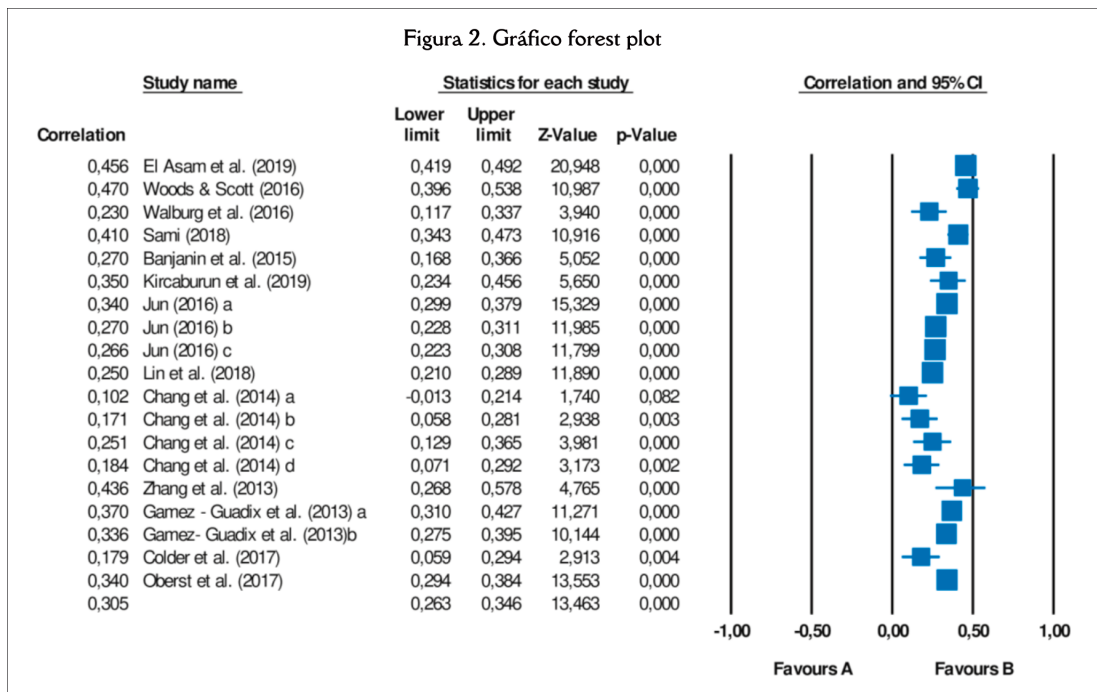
Figura 2. Gráfico forest plot

| Correlation | Study name | Lower limit | Upper limit | Z-Value | p-Value |
|---|---|---|---|---|---|
| | | Statistics for each study | | | |
| 0,456 | El Asam et al. (2019) | 0,419 | 0,492 | 20,948 | 0,000 |
| 0,470 | Woods & Scott (2016) | 0,396 | 0,538 | 10,987 | 0,000 |
| 0,230 | Walburg et al. (2016) | 0,117 | 0,337 | 3,940 | 0,000 |
| 0,410 | Sami (2018) | 0,343 | 0,473 | 10,916 | 0,000 |
| 0,270 | Banjanin et al. (2015) | 0,168 | 0,366 | 5,052 | 0,000 |
| 0,350 | Kircaburun et al. (2019) | 0,234 | 0,456 | 5,650 | 0,000 |
| 0,340 | Jun (2016) a | 0,299 | 0,379 | 15,329 | 0,000 |
| 0,270 | Jun (2016) b | 0,228 | 0,311 | 11,985 | 0,000 |
| 0,266 | Jun (2016) c | 0,223 | 0,308 | 11,799 | 0,000 |
| 0,250 | Lin et al. (2018) | 0,210 | 0,289 | 11,890 | 0,000 |
| 0,102 | Chang et al. (2014) a | -0,013 | 0,214 | 1,740 | 0,082 |
| 0,171 | Chang et al. (2014) b | 0,058 | 0,281 | 2,938 | 0,003 |
| 0,251 | Chang et al. (2014) c | 0,129 | 0,365 | 3,981 | 0,000 |
| 0,184 | Chang et al. (2014) d | 0,071 | 0,292 | 3,173 | 0,002 |
| 0,436 | Zhang et al. (2013) | 0,268 | 0,578 | 4,765 | 0,000 |
| 0,370 | Gamez - Guadix et al. (2013) a | 0,310 | 0,427 | 11,271 | 0,000 |
| 0,336 | Gamez- Guadix et al. (2013)b | 0,275 | 0,395 | 10,144 | 0,000 |
| 0,179 | Colder et al. (2017) | 0,059 | 0,294 | 2,913 | 0,004 |
| 0,340 | Oberst et al. (2017) | 0,294 | 0,384 | 13,553 | 0,000 |
| 0,305 | | 0,263 | 0,346 | 13,463 | 0,000 |

Correlation and 95% CI

-1,00 -0,50 0,00 0,50 1,00

Favours A Favours B